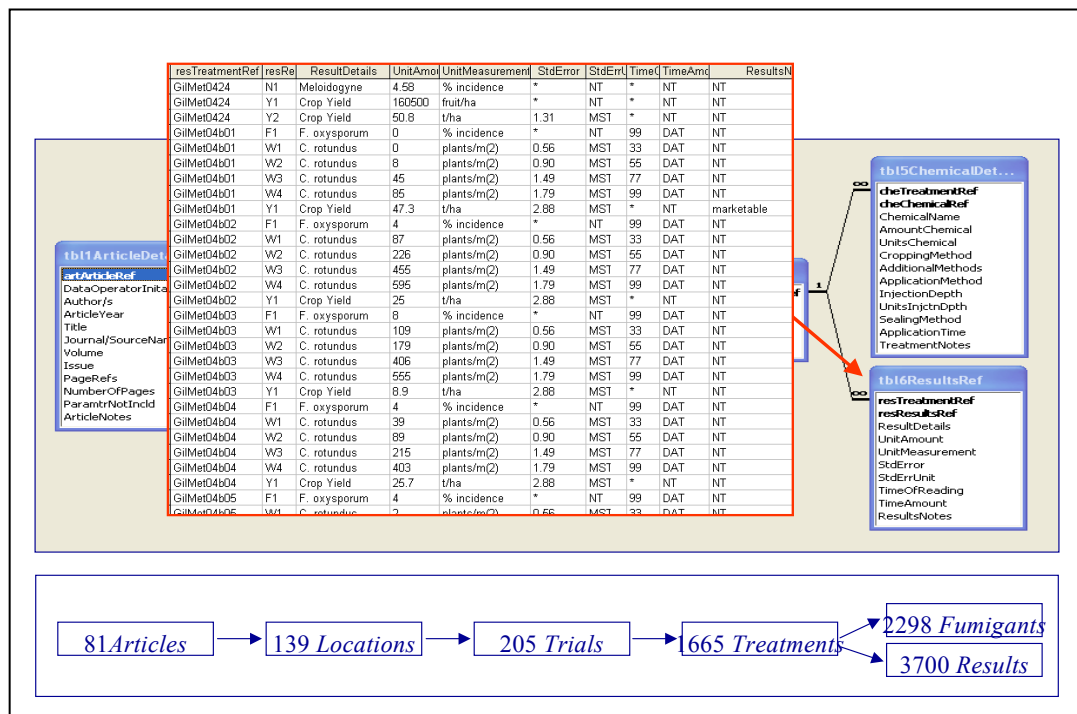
| resTreatmentRef | resRe | ResultDetails | UnitAmou | UnitMeasurement | StdError | StdErrU | TimeO | TimeAmo | ResultsN |
|---|---|---|---|---|---|---|---|---|---|
| GilMet0424 | N1 | Meloidogyne | 4.58 | % incidence | * | NT | * | NT | NT |
| GilMet0424 | Y1 | Crop Yield | 160500 | fruit/ha | * | NT | * | NT | NT |
| GilMet0424 | Y2 | Crop Yield | 50.8 | t/ha | 1.31 | MST | * | NT | NT |
| GilMet04b01 | F1 | F. oxysporum | 0 | % incidence | * | NT | 99 | DAT | NT |
| GilMet04b01 | W1 | C. rotundus | 0 | plants/m(2) | 0.56 | MST | 33 | DAT | NT |
| GilMet04b01 | W2 | C. rotundus | 8 | plants/m(2) | 0.90 | MST | 55 | DAT | NT |
| GilMet04b01 | W3 | C. rotundus | 45 | plants/m(2) | 1.49 | MST | 77 | DAT | NT |
| GilMet04b01 | W4 | C. rotundus | 85 | plants/m(2) | 1.79 | MST | 99 | DAT | NT |
| GilMet04b01 | Y1 | Crop Yield | 47.3 | t/ha | 2.88 | MST | * | NT | marketable |
| GilMet04b02 | F1 | F. oxysporum | 4 | % incidence | * | NT | 99 | DAT | NT |
| GilMet04b02 | W1 | C. rotundus | 87 | plants/m(2) | 0.56 | MST | 33 | DAT | NT |
| GilMet04b02 | W2 | C. rotundus | 226 | plants/m(2) | 0.90 | MST | 55 | DAT | NT |
| GilMet04b02 | W3 | C. rotundus | 455 | plants/m(2) | 1.49 | MST | 77 | DAT | NT |
| GilMet04b02 | W4 | C. rotundus | 595 | plants/m(2) | 1.79 | MST | 99 | DAT | NT |
| GilMet04b02 | Y1 | Crop Yield | 25 | t/ha | 2.88 | MST | * | NT | NT |
| GilMet04b03 | F1 | F. oxysporum | 8 | % incidence | * | NT | 99 | DAT | NT |
| GilMet04b03 | W1 | C. rotundus | 109 | plants/m(2) | 0.56 | MST | 33 | DAT | NT |
| GilMet04b03 | W2 | C. rotundus | 179 | plants/m(2) | 0.90 | MST | 55 | DAT | NT |
| GilMet04b03 | W3 | C. rotundus | 406 | plants/m(2) | 1.49 | MST | 77 | DAT | NT |
| GilMet04b03 | W4 | C. rotundus | 555 | plants/m(2) | 1.79 | MST | 99 | DAT | NT |
| GilMet04b03 | Y1 | Crop Yield | 8.9 | t/ha | 2.88 | MST | * | NT | NT |
| GilMet04b04 | F1 | F. oxysporum | 4 | % incidence | * | NT | 99 | DAT | NT |
| GilMet04b04 | W1 | C. rotundus | 39 | plants/m(2) | 0.56 | MST | 33 | DAT | NT |
| GilMet04b04 | W2 | C. rotundus | 89 | plants/m(2) | 0.90 | MST | 55 | DAT | NT |
| GilMet04b04 | W3 | C. rotundus | 215 | plants/m(2) | 1.49 | MST | 77 | DAT | NT |
| GilMet04b04 | W4 | C. rotundus | 403 | plants/m(2) | 1.79 | MST | 99 | DAT | NT |
| GilMet04b04 | Y1 | Crop Yield | 25.7 | t/ha | 2.88 | MST | * | NT | NT |
| GilMet04b05 | F1 | F. oxysporum | 4 | % incidence | * | NT | 99 | DAT | NT |
| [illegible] | | | | | | | | | |

tbl1ArticleDet
artArticleRef
DataOperatorInita
Author/s
ArticleYear
Title
Journal/SourceNar
Volume
Issue
PageRefs
NumberOfPages
ParamtrNotIncld
ArticleNotes

tbl5ChemicalDet...
cheTreatmentRef
cheChemicalRef
ChemicalName
AmountChemical
UnitsChemical
CroppingMethod
AdditionalMethods
ApplicationMethod
InjectionDepth
UnitsInjctnDpth
SealingMethod
ApplicationTime
TreatmentNotes

tbl6ResultsRef
resTreatmentRef
resResultsRef
ResultDetails
UnitAmount
UnitMeasurement
StdError
StdErrUnit
TimeOfReading
TimeAmount
ResultsNotes

81Articles → 139 Locations → 205 Trials → 1665 Treatments → 2298 Fumigants → 3700 Results